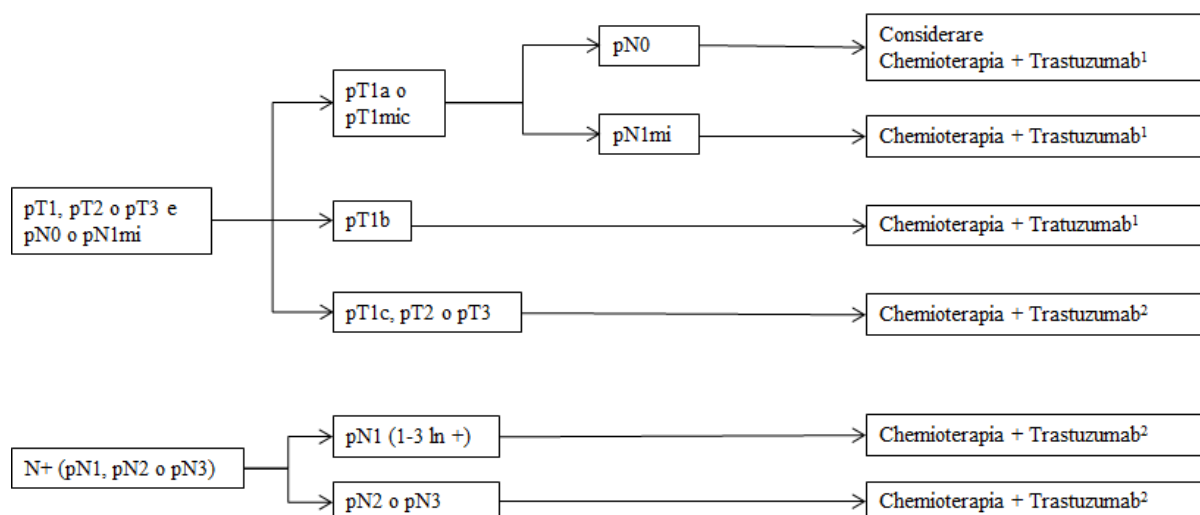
pT1, pT2 o pT3 e pN0 o pN1mi

pT1a o pT1mic

pN0

Considerare Chemioterapia + Trastuzumab$^1$

pN1mi

Chemioterapia + Trastuzumab$^1$

pT1b

Chemioterapia + Tratuzumab$^1$

pT1c, pT2 o pT3

Chemioterapia + Trastuzumab$^2$

N+ (pN1, pN2 o pN3)

pN1 (1-3 ln +)

Chemioterapia + Trastuzumab$^2$

pN2 o pN3

Chemioterapia + Trastuzumab$^2$